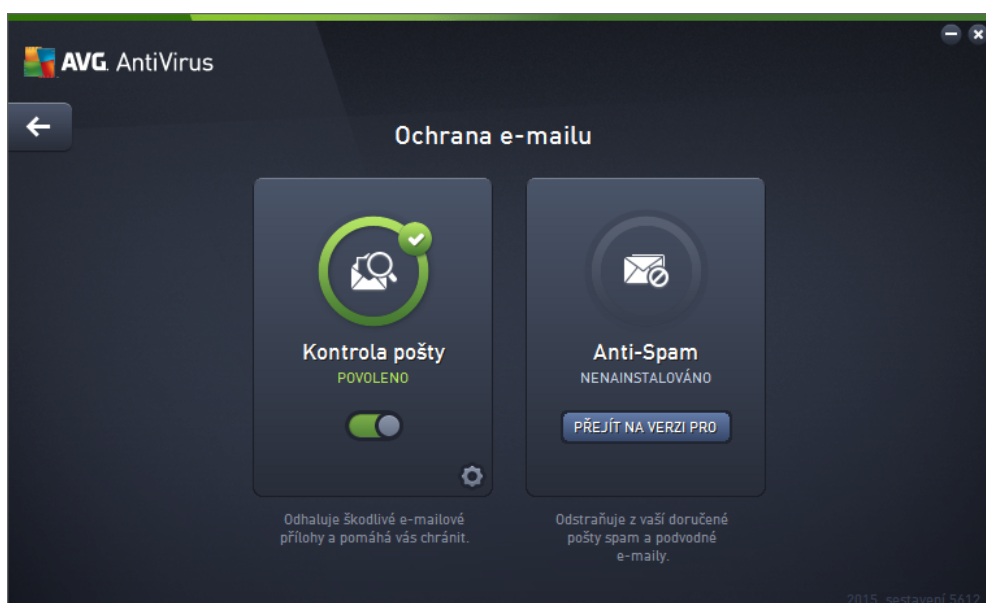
AVG. AntiVirus

Ochrana e-mailu

Kontrola pošty
POVOLENO

Anti-Spam
NENAINSTALOVÁNO

PŘEJÍT NA VERZI PRO

Odhaluje škodlivé e-mailové přílohy a pomáhá vás chránit.

Odstraňuje z vaší doručené pošty spam a podvodné e-maily.

2015, sestavení 5612